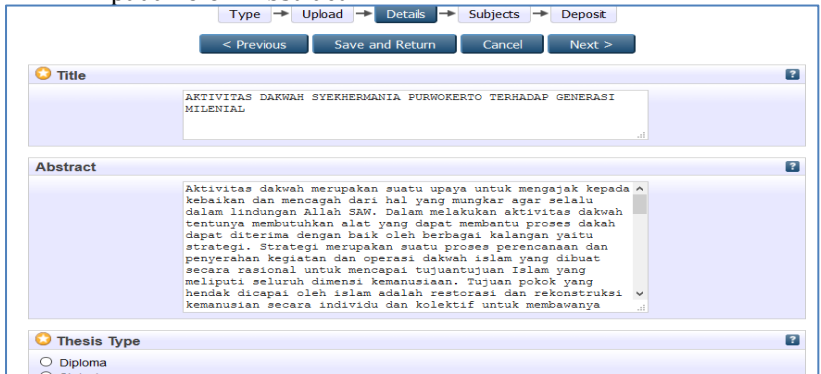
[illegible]

Type → Upload → Details → Subjects → Deposit

< Previous | Save and Return | Cancel | Next >

Title ?

AKTIVITAS DAKWAH SYEKHERMANIA PURWOKERTO TERHADAP GENERASI MILENIAL

Abstract ?

Aktivitas dakwah merupakan suatu upaya untuk mengajak kepada kebaikan dan mencagah dari hal yang mungkar agar selalu dalam lindungan Allah SAW. Dalam melakukan aktivitas dakwah tentunya membutuhkan alat yang dapat membantu proses dakah dapat diterima dengan baik oleh berbagai kalangan yaitu strategi. Strategi merupakan suatu proses perencanaan dan penyerahan kegiatan dan operasi dakwah islam yang dibuat secara rasional untuk mencapai tujuantujuan Islam yang meliputi seluruh dimensi kemanusiaan. Tujuan pokok yang hendak dicapai oleh islam adalah restorasi dan rekonstruksi kemanusian secara individu dan kolektif untuk membawanya

Thesis Type ?

Diploma

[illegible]